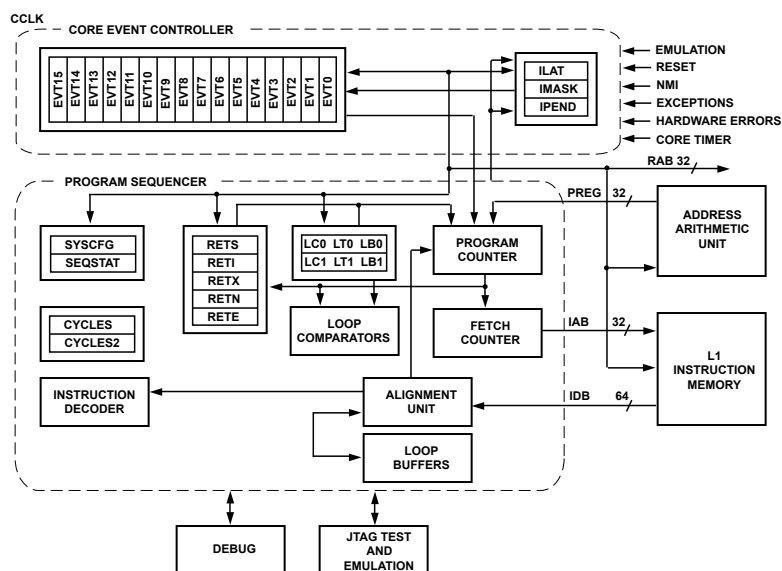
CCLK

CORE EVENT CONTROLLER

EVT15 EVT14 EVT13 EVT12 EVT11 EVT10 EVT9 EVT8 EVT7 EVT6 EVT5 EVT4 EVT3 EVT2 EVT1 EVT0

ILAT
IMASK
IPEND

EMULATION
RESET
NMI
EXCEPTIONS
HARDWARE ERRORS
CORE TIMER

RAB 32

PROGRAM SEQUENCER

PREG 32

ADDRESS ARITHMETIC UNIT

SYSCFG
SEQSTAT

RETS
RETI
RETX
RETN
RETE

LC0 LT0 LB0
LC1 LT1 LB1

PROGRAM COUNTER

CYCLES
CYCLES2

LOOP COMPARATORS

FETCH COUNTER

IAB 32

L1 INSTRUCTION MEMORY

INSTRUCTION DECODER

ALIGNMENT UNIT

IDB 64

LOOP BUFFERS

DEBUG

JTAG TEST AND EMULATION